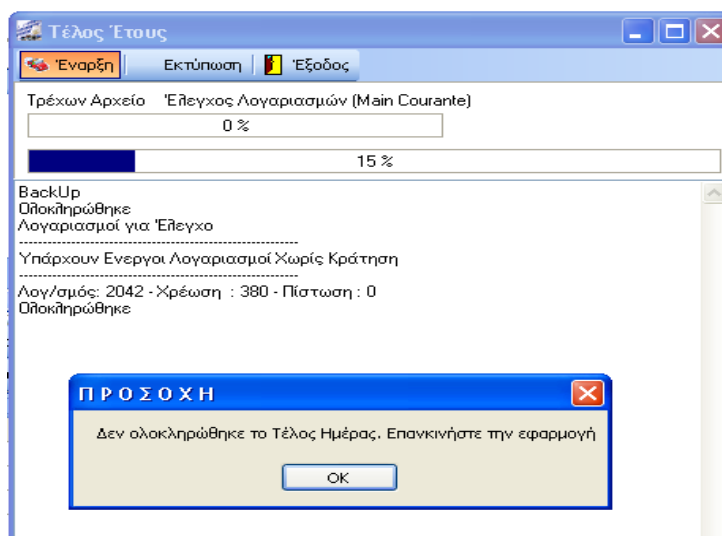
Τέλος Έτους

Έναρξη | Εκτύπωση | Έξοδος

Τρέχων Αρχείο Έλεγχος Λογαριασμών (Main Courante)

0 %

15 %

BackUp
Ολοκληρώθηκε
Λογαριασμοί για Έλεγχο
------------------------------------------------------
Υπάρχουν Ενεργοί Λογαριασμοί Χωρίς Κράτηση
------------------------------------------------------
Λογ/σμός: 2042 - Χρέωση : 380 - Πίστωση : 0
Ολοκληρώθηκε

ΠΡΟΣΟΧΗ

Δεν ολοκληρώθηκε το Τέλος Ημέρας. Επανεκινήστε την εφαρμογή

OK